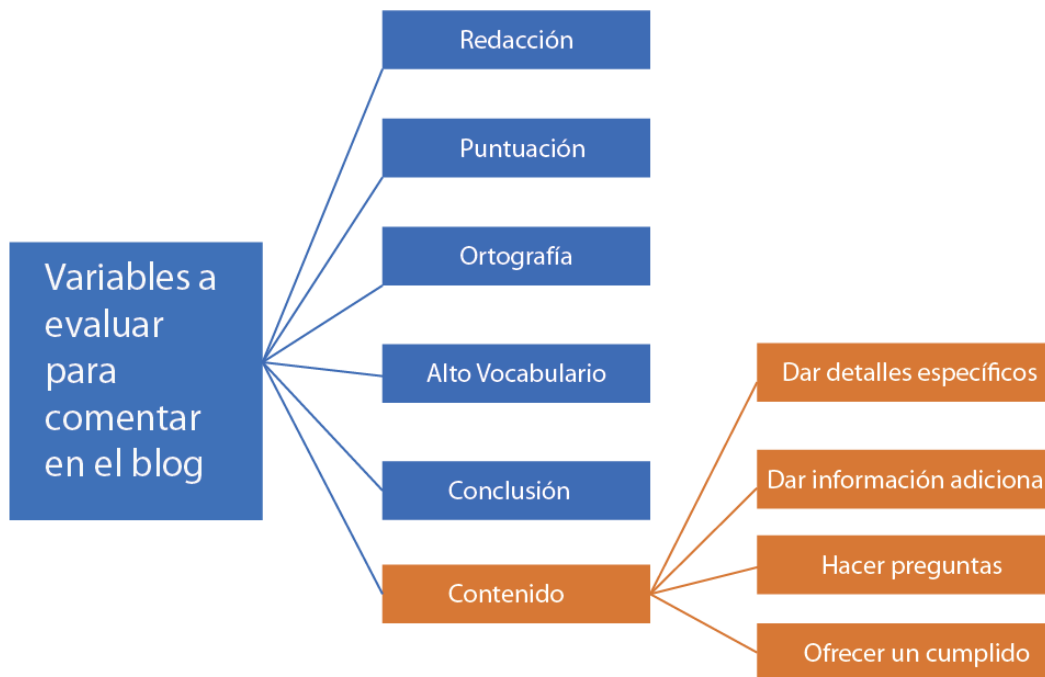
Variables a evaluar para comentar en el blog

Redacción

Puntuación

Ortografía

Alto Vocabulario

Conclusión

Contenido

Dar detalles específicos

Dar información adiciona

Hacer preguntas

Ofrecer un cumplido